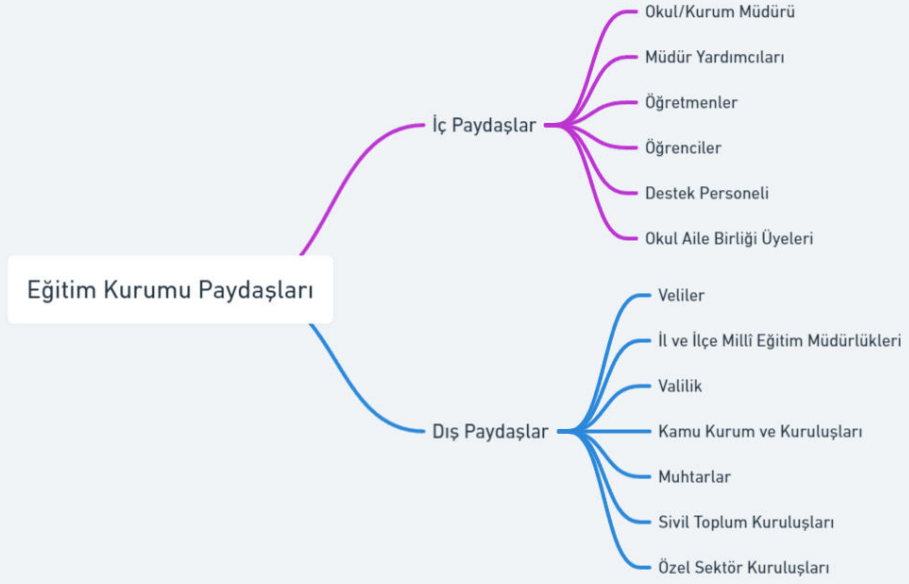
Eğitim Kurumu Paydaşları

İç Paydaşlar

Okul/Kurum Müdürü

Müdür Yardımcıları

Öğretmenler

Öğrenciler

Destek Personeli

Okul Aile Birliği Üyeleri

Dış Paydaşlar

Veliler

İl ve İlçe Millî Eğitim Müdürlükleri

Valilik

Kamu Kurum ve Kuruluşları

Muhtarlar

Sivil Toplum Kuruluşları

Özel Sektör Kuruluşları